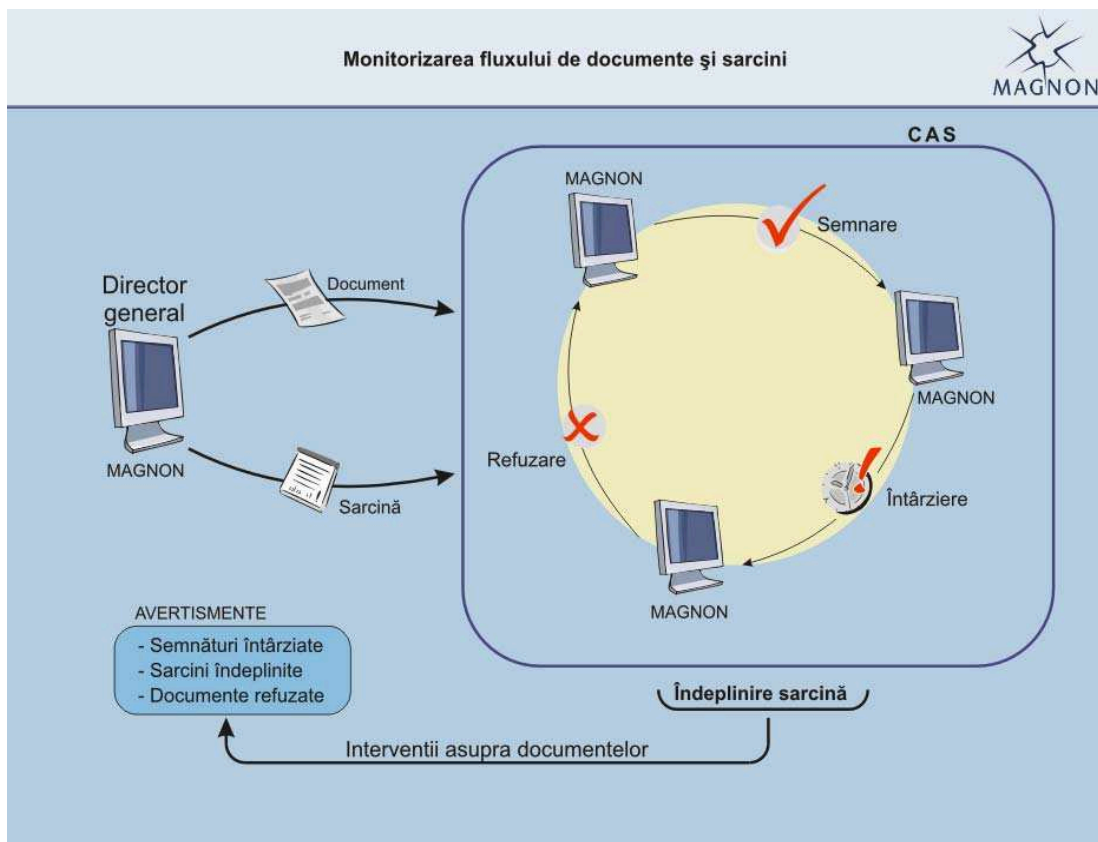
Monitorizarea fluxului de documente şi sarcini

MAGNON

CAS

MAGNON

Semnare

Director general

Document

MAGNON

MAGNON

Refuzare

Sarcină

Întârziere

MAGNON

AVERTISMENTE

- Semnături întârziate
- Sarcini îndeplinite
- Documente refuzate

Îndeplinire sarcină

Interventii asupra documentelor